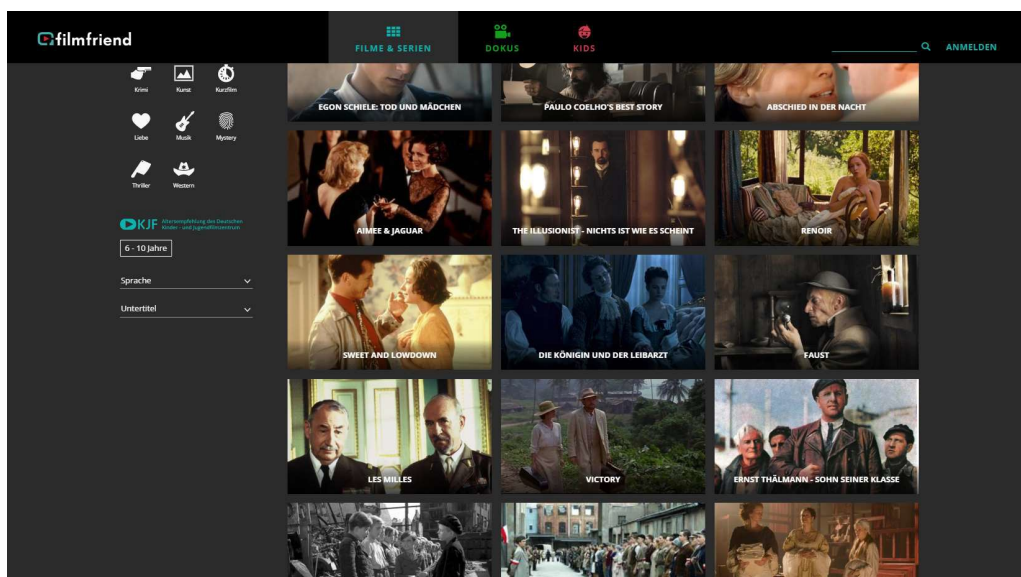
filmfriend

FILME & SERIEN

DOKUS

KIDS

ANMELDEN

Krimi Kunst Kurzfilm

Liebe Musik Mystery

Thriller Western

KJF Altersempfehlung des Deutschen Kinder- und Jugendfilmzentrums

6 - 10 Jahre

Sprache

Untertitel

EGON SCHIELE: TOD UND MÄDCHEN

PAULO COELHO'S BEST STORY

ABSCHIED IN DER NACHT

AIMEE & JAGUAR

THE ILLUSIONIST - NICHTS IST WIE ES SCHEINT

RENOIR

SWEET AND LOWDOWN

DIE KÖNIGIN UND DER LEIBARZT

FAUST

LES MILLES

VICTORY

ERNST THÄLMANN - SOHN SEINER KLASSE